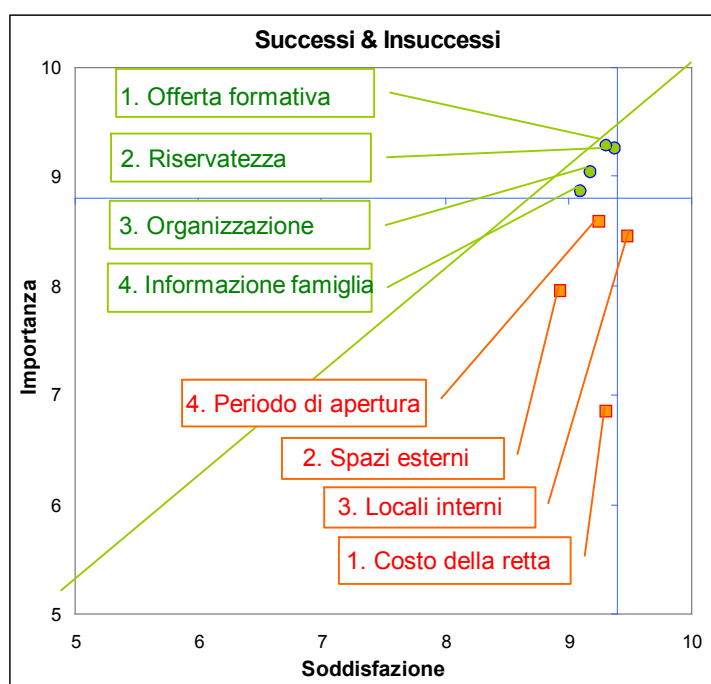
Successi & Insuccessi

10
9
8
7
6
5

Importanza

1. Offerta formativa
2. Riservatezza
3. Organizzazione
4. Informazione famiglia

4. Periodo di apertura
2. Spazi esterni
3. Locali interni
1. Costo della retta

5
6
7
8
9
10

Soddisfazione